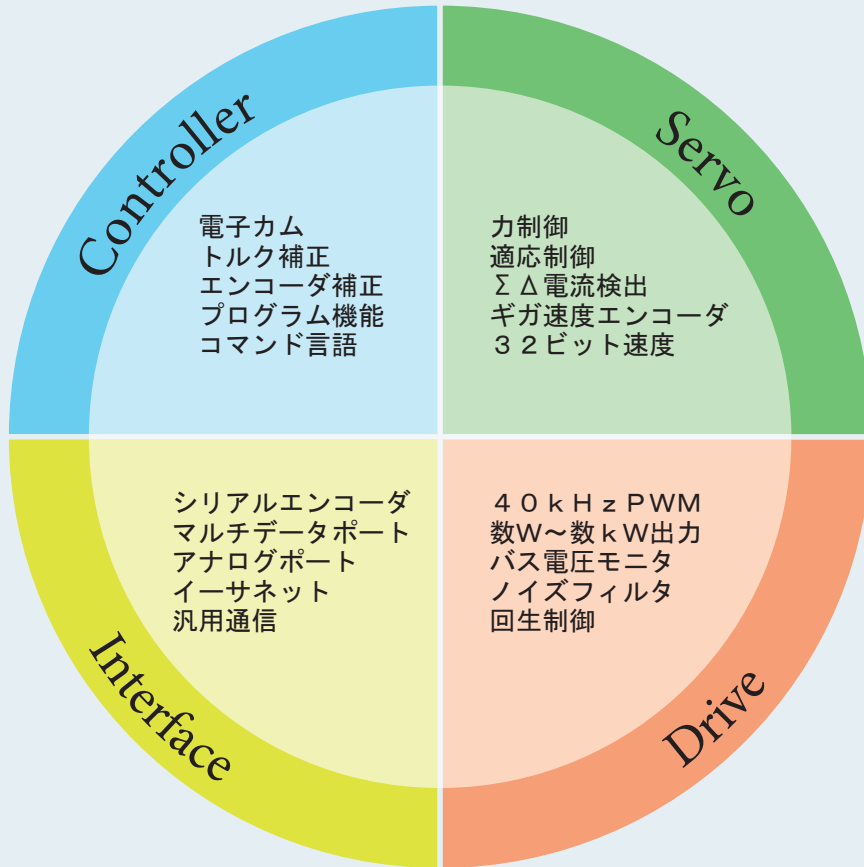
Controller

電子カム
トルク補正
エンコーダ補正
プログラム機能
コマンド言語

Servo

力制御
適応制御
ΣΔ電流検出
ギガ速度エンコーダ
３２ビット速度

シリアルエンコーダ
マルチデータポート
アナログポート
イーサネット
汎用通信

Interface

４０ｋＨｚＰＷＭ
数Ｗ〜数ｋＷ出力
バス電圧モニタ
ノイズフィルタ
回生制御

Drive